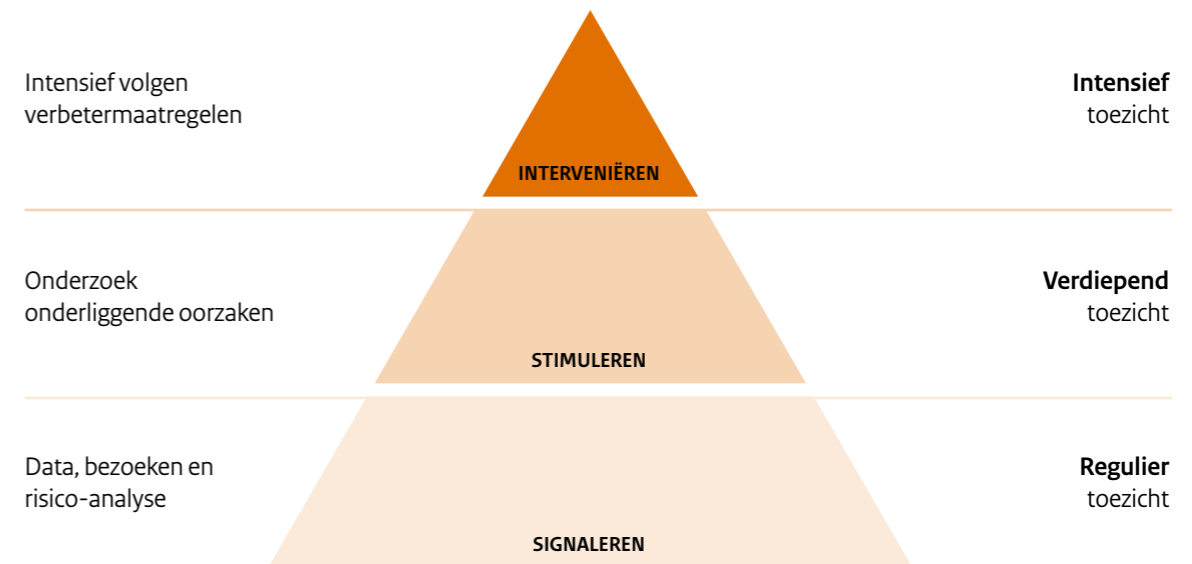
Intensief volgen verbetermaatregelen

INTERVENIËREN

Intensief toezicht

Onderzoek onderliggende oorzaken

STIMULEREN

Verdiepend toezicht

Data, bezoeken en risico-analyse

SIGNALEREN

Regulier toezicht